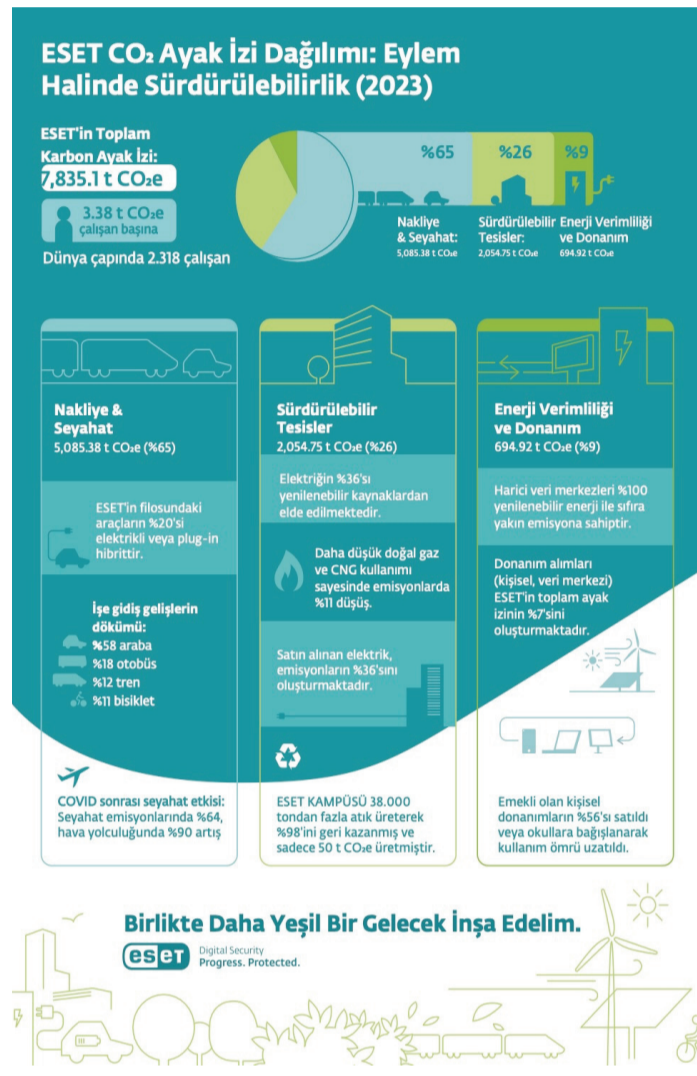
ESET $CO_2$ Ayak İzi Dağılımı: Eylem Halinde Sürdürülebilirlik (2023)

ESET'in Toplam Karbon Ayak İzi:
7,835.1 t $CO_2e$

3.38 t $CO_2e$ çalışan başına

Dünya çapında 2.318 çalışan

%65
Nakliye & Seyahat:
5,085.38 t $CO_2e$

%26
Sürdürülebilir Tesisler:
2,054.75 t $CO_2e$

%9
Enerji Verimliliği ve Donanım
694.92 t $CO_2e$

Nakliye & Seyahat
5,085.38 t $CO_2e$ (%65)

ESET'in filosundaki araçların %20'si elektrikli veya plug-in hibrittir.

İşe gidiş gelişlerin dökümü:
%58 araba
%18 otobüs
%12 tren
%11 bisiklet

COVID sonrası seyahat etkisi: Seyahat emisyonlarında %64, hava yolculuğunda %90 artış

Sürdürülebilir Tesisler
2,054.75 t $CO_2e$ (%26)

Elektriğin %36'sı yenilenebilir kaynaklardan elde edilmektedir.

Daha düşük doğal gaz ve CNG kullanımı sayesinde emisyonlarda %11 düşüş.

Satın alınan elektrik, emisyonların %36'sını oluşturmaktadır.

ESET KAMPÜSÜ 38.000 tondan fazla atık üreterek %98'ini geri kazanmış ve sadece 50 t $CO_2e$ üretmiştir.

Enerji Verimliliği ve Donanım
694.92 t $CO_2e$ (%9)

Harici veri merkezleri %100 yenilenebilir enerji ile sıfıra yakın emisyona sahiptir.

Donanım alımları (kişisel, veri merkezi) ESET'in toplam ayak izinin %7'sini oluşturmaktadır.

Emekli olan kişisel donanımların %56'sı satıldı veya okullara bağışlanarak kullanım ömrü uzatıldı.

Birlikte Daha Yeşil Bir Gelecek İnşa Edelim.

eset Digital Security
Progress. Protected.